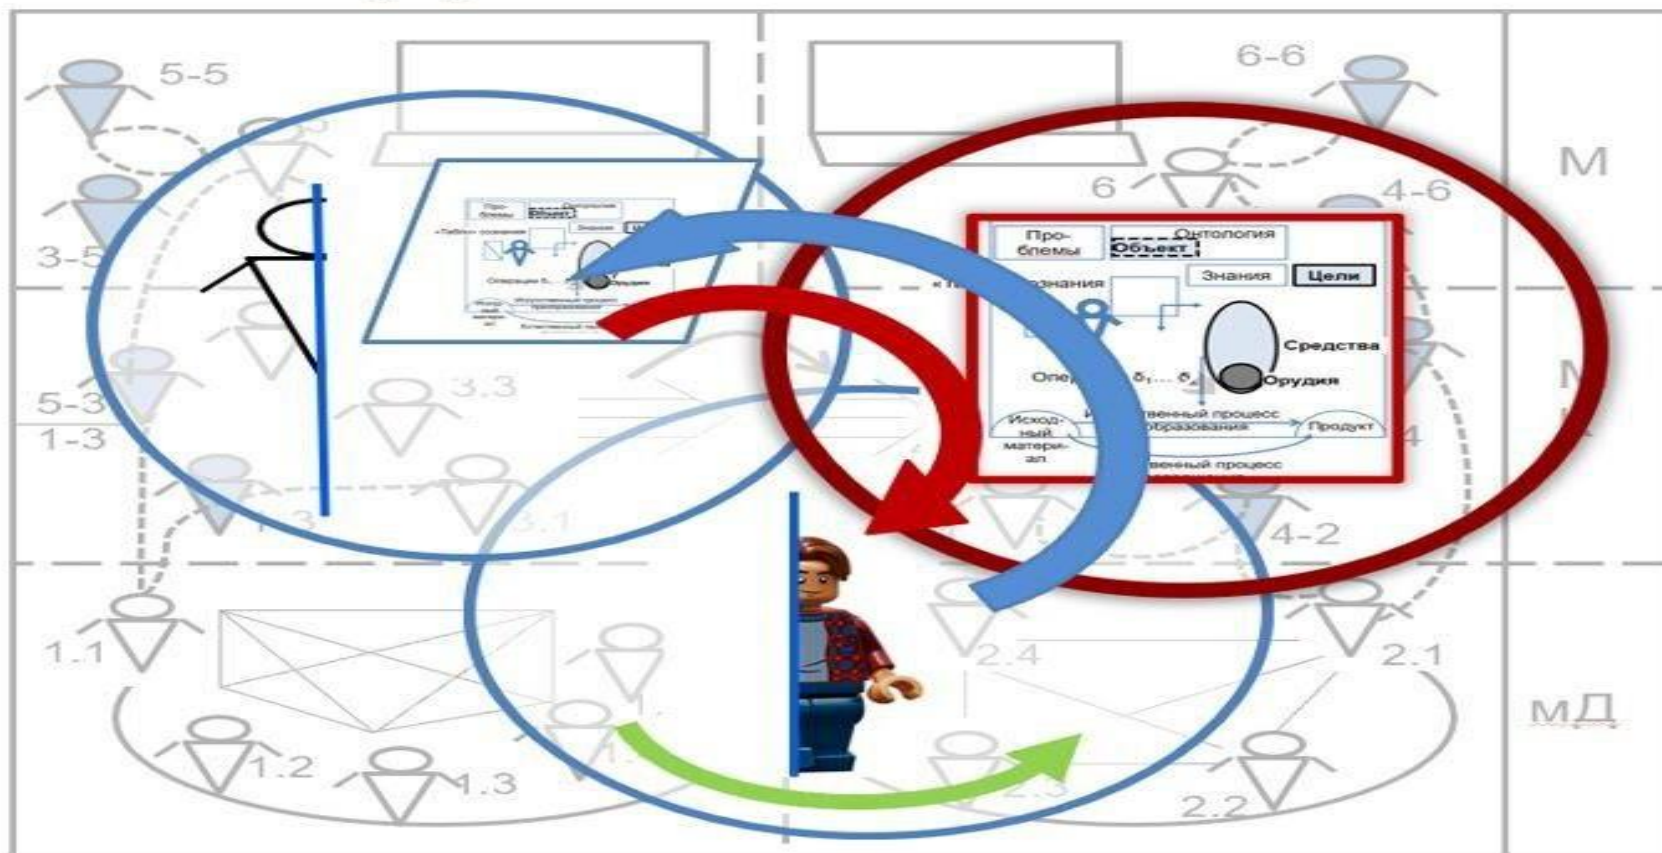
5-5

6-6

М

6

4-6

3-5

Проблемы

Объект

Онтология

Знания

Цели

сознания

Средства

Опе

Орудия

5-3

1-3

3.3

Исходный материал

ственный процесс преобразования

Продукт

венный процесс

4

4-2

3.1

1.1

2.4

2.1

мД

1.2

1.3

2.2